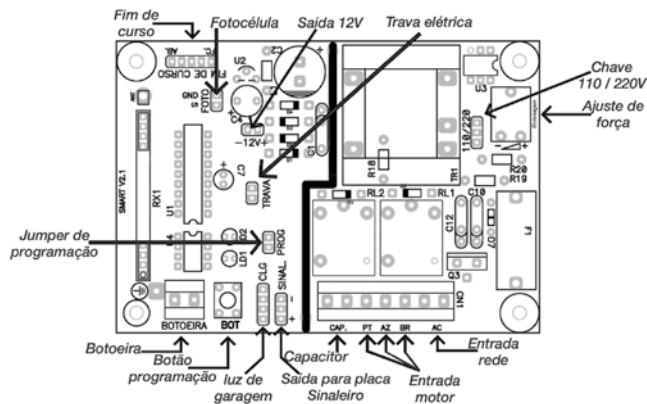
Fim de curso

Fotocélula

Saída 12V

Trava elétrica

Chave 110 / 220V

Ajuste de força

Jumper de programação

Botoeira

Botão programação

luz de garagem

Capacitor

Saída para placa Sinaleiro

Entrada motor

Entrada rede

FIM DE CURSO

FOTO

GND

S

U2

C2

-12V+

C7

TRAVA

U3

110/220

R18

TR1

R20

R19

SMART V2.1

RX1

U1

C4

D2

PROG

LD1

RL2

RL1

C10

C12

C11

F1

Q3

CN1

CLG

SINAL

BOTOEIRA

BOT

CAP.

PT

AZ

BR

AC